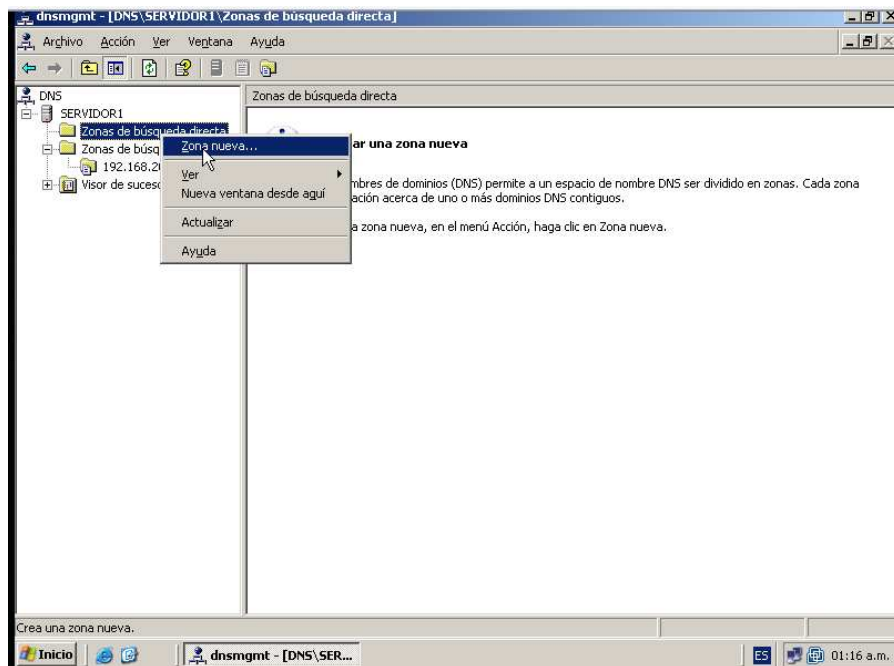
dnsmgmt - [DNS\SERVIDOR1\Zonas de búsqueda directa]

Archivo Acción Ver Ventana Ayuda

DNS
SERVIDOR1
Zonas de búsqueda directa
Zonas de búsq
192.168.2
Visor de suceso

Zona nueva...
Ver
Nueva ventana desde aquí
Actualizar
Ayuda

Zonas de búsqueda directa

ar una zona nueva

mbres de dominios (DNS) permite a un espacio de nombre DNS ser dividido en zonas. Cada zona ación acerca de uno o más dominios DNS contiguos.

a zona nueva, en el menú Acción, haga clic en Zona nueva.

Crea una zona nueva.

Inicio dnsmgmt - [DNS\SER... ES 01:16 a.m.